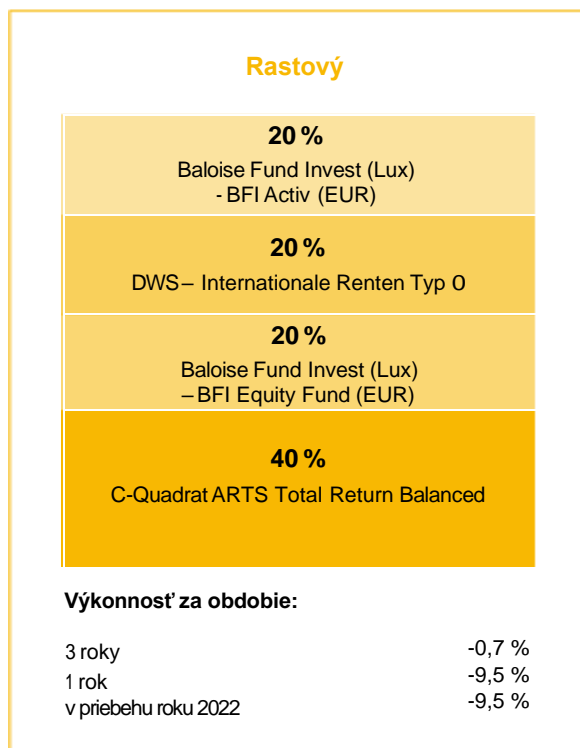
Rastový

20 %
Baloise Fund Invest (Lux) - BFI Activ (EUR)

20 %
DWS – Internationale Renten Typ 0

20 %
Baloise Fund Invest (Lux) – BFI Equity Fund (EUR)

40 %
C-Quadrat ARTS Total Return Balanced

Výkonnosť za obdobie:

3 roky -0,7 %
1 rok -9,5 %
v priebehu roku 2022 -9,5 %